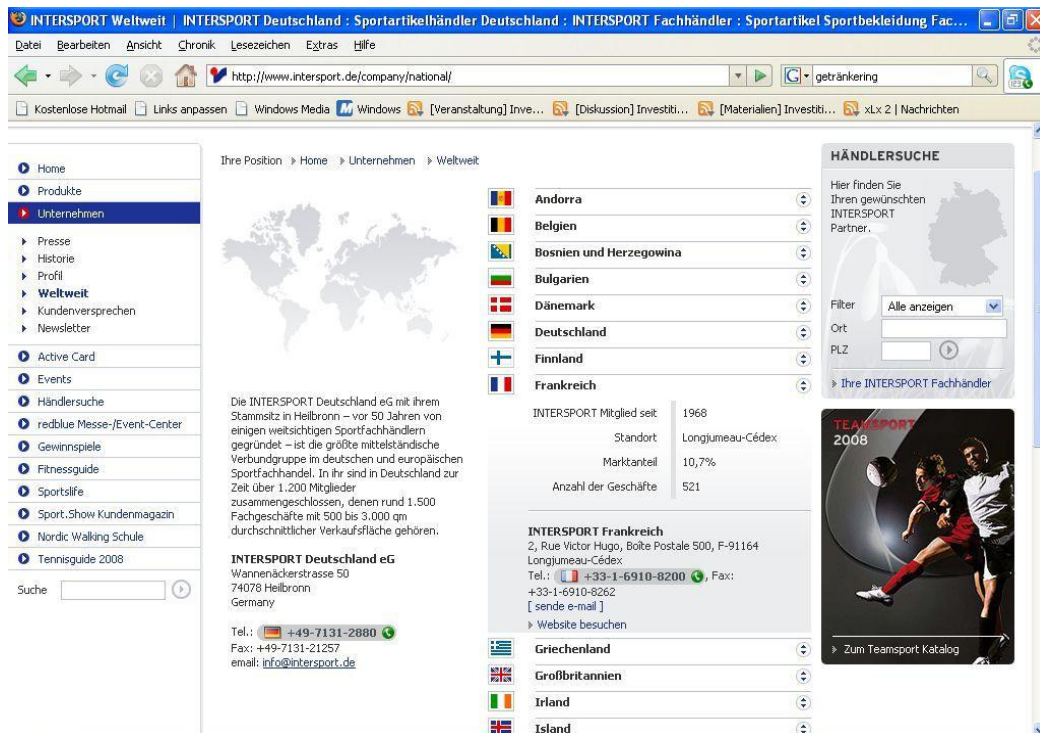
INTERSPORT Weltweit | INTERSPORT Deutschland : Sportartikelhändler Deutschland : INTERSPORT Fachhändler : Sportartikel Sportbekleidung Fac...

Datei Bearbeiten Ansicht Chronik Lesezeichen Extras Hilfe

http://www.intersport.de/company/national/

getränkering

Kostenlose Hotmail Links anpassen Windows Media Windows [Veranstaltung] Inve... [Diskussion] Investiti... [Materialien] Investiti... xLx 2 | Nachrichten

Home
Produkte
Unternehmen
Presse
Historie
Profil
Weltweit
Kundenversprechen
Newsletter
Active Card
Events
Händlersuche
redblue Messe-/Event-Center
Gewinnspiele
Fitnessguide
Sportslife
Sport.Show Kundenmagazin
Nordic Walking Schule
Tennisguide 2008
Suche

Ihre Position ▸ Home ▸ Unternehmen ▸ Weltweit

Die INTERSPORT Deutschland eG mit ihrem Stammsitz in Heilbronn – vor 50 Jahren von einigen weitsichtigen Sportfachhändlern gegründet – ist die größte mittelständische Verbundgruppe im deutschen und europäischen Sportfachhandel. In ihr sind in Deutschland zur Zeit über 1.200 Mitglieder zusammengeschlossen, denen rund 1.500 Fachgeschäfte mit 500 bis 3.000 qm durchschnittlicher Verkaufsfläche gehören.

INTERSPORT Deutschland eG
Wannenäckerstrasse 50
74078 Heilbronn
Germany

Tel.: +49-7131-2880
Fax: +49-7131-21257
email: info@intersport.de

Andorra
Belgien
Bosnien und Herzegowina
Bulgarien
Dänemark
Deutschland
Finnland
Frankreich

| INTERSPORT Mitglied seit | 1968 |
|---|---|
| Standort | Longjumeau-Cédex |
| Marktanteil | 10,7% |
| Anzahl der Geschäfte | 521 |

INTERSPORT Frankreich
2, Rue Victor Hugo, Boîte Postale 500, F-91164 Longjumeau-Cédex
Tel.: +33-1-6910-8200, Fax: +33-1-6910-8262
[ sende e-mail ]
▸ Website besuchen

Griechenland
Großbritannien
Irland
Island

HÄNDLERSUCHE
Hier finden Sie Ihren gewünschten INTERSPORT Partner.
Filter Alle anzeigen
Ort
PLZ
▸ Ihre INTERSPORT Fachhändler

TEAMSPORT 2008
▸ Zum Teamsport Katalog